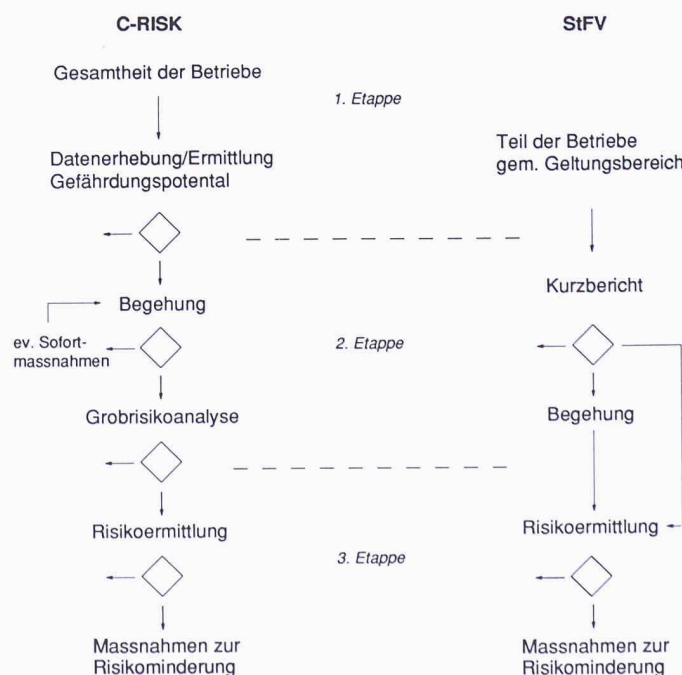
C-RISK

StFV

Gesamtheit der Betriebe

1. Etappe

Datenerhebung/Ermittlung Gefährdungspotental

Teil der Betriebe gem. Geltungsbereich

Begehung

Kurzbericht

ev. Sofortmassnahmen

2. Etappe

Grobrisikoanalyse

Begehung

Risikoermittlung

Risikoermittlung

3. Etappe

Massnahmen zur Risikominderung

Massnahmen zur Risikominderung